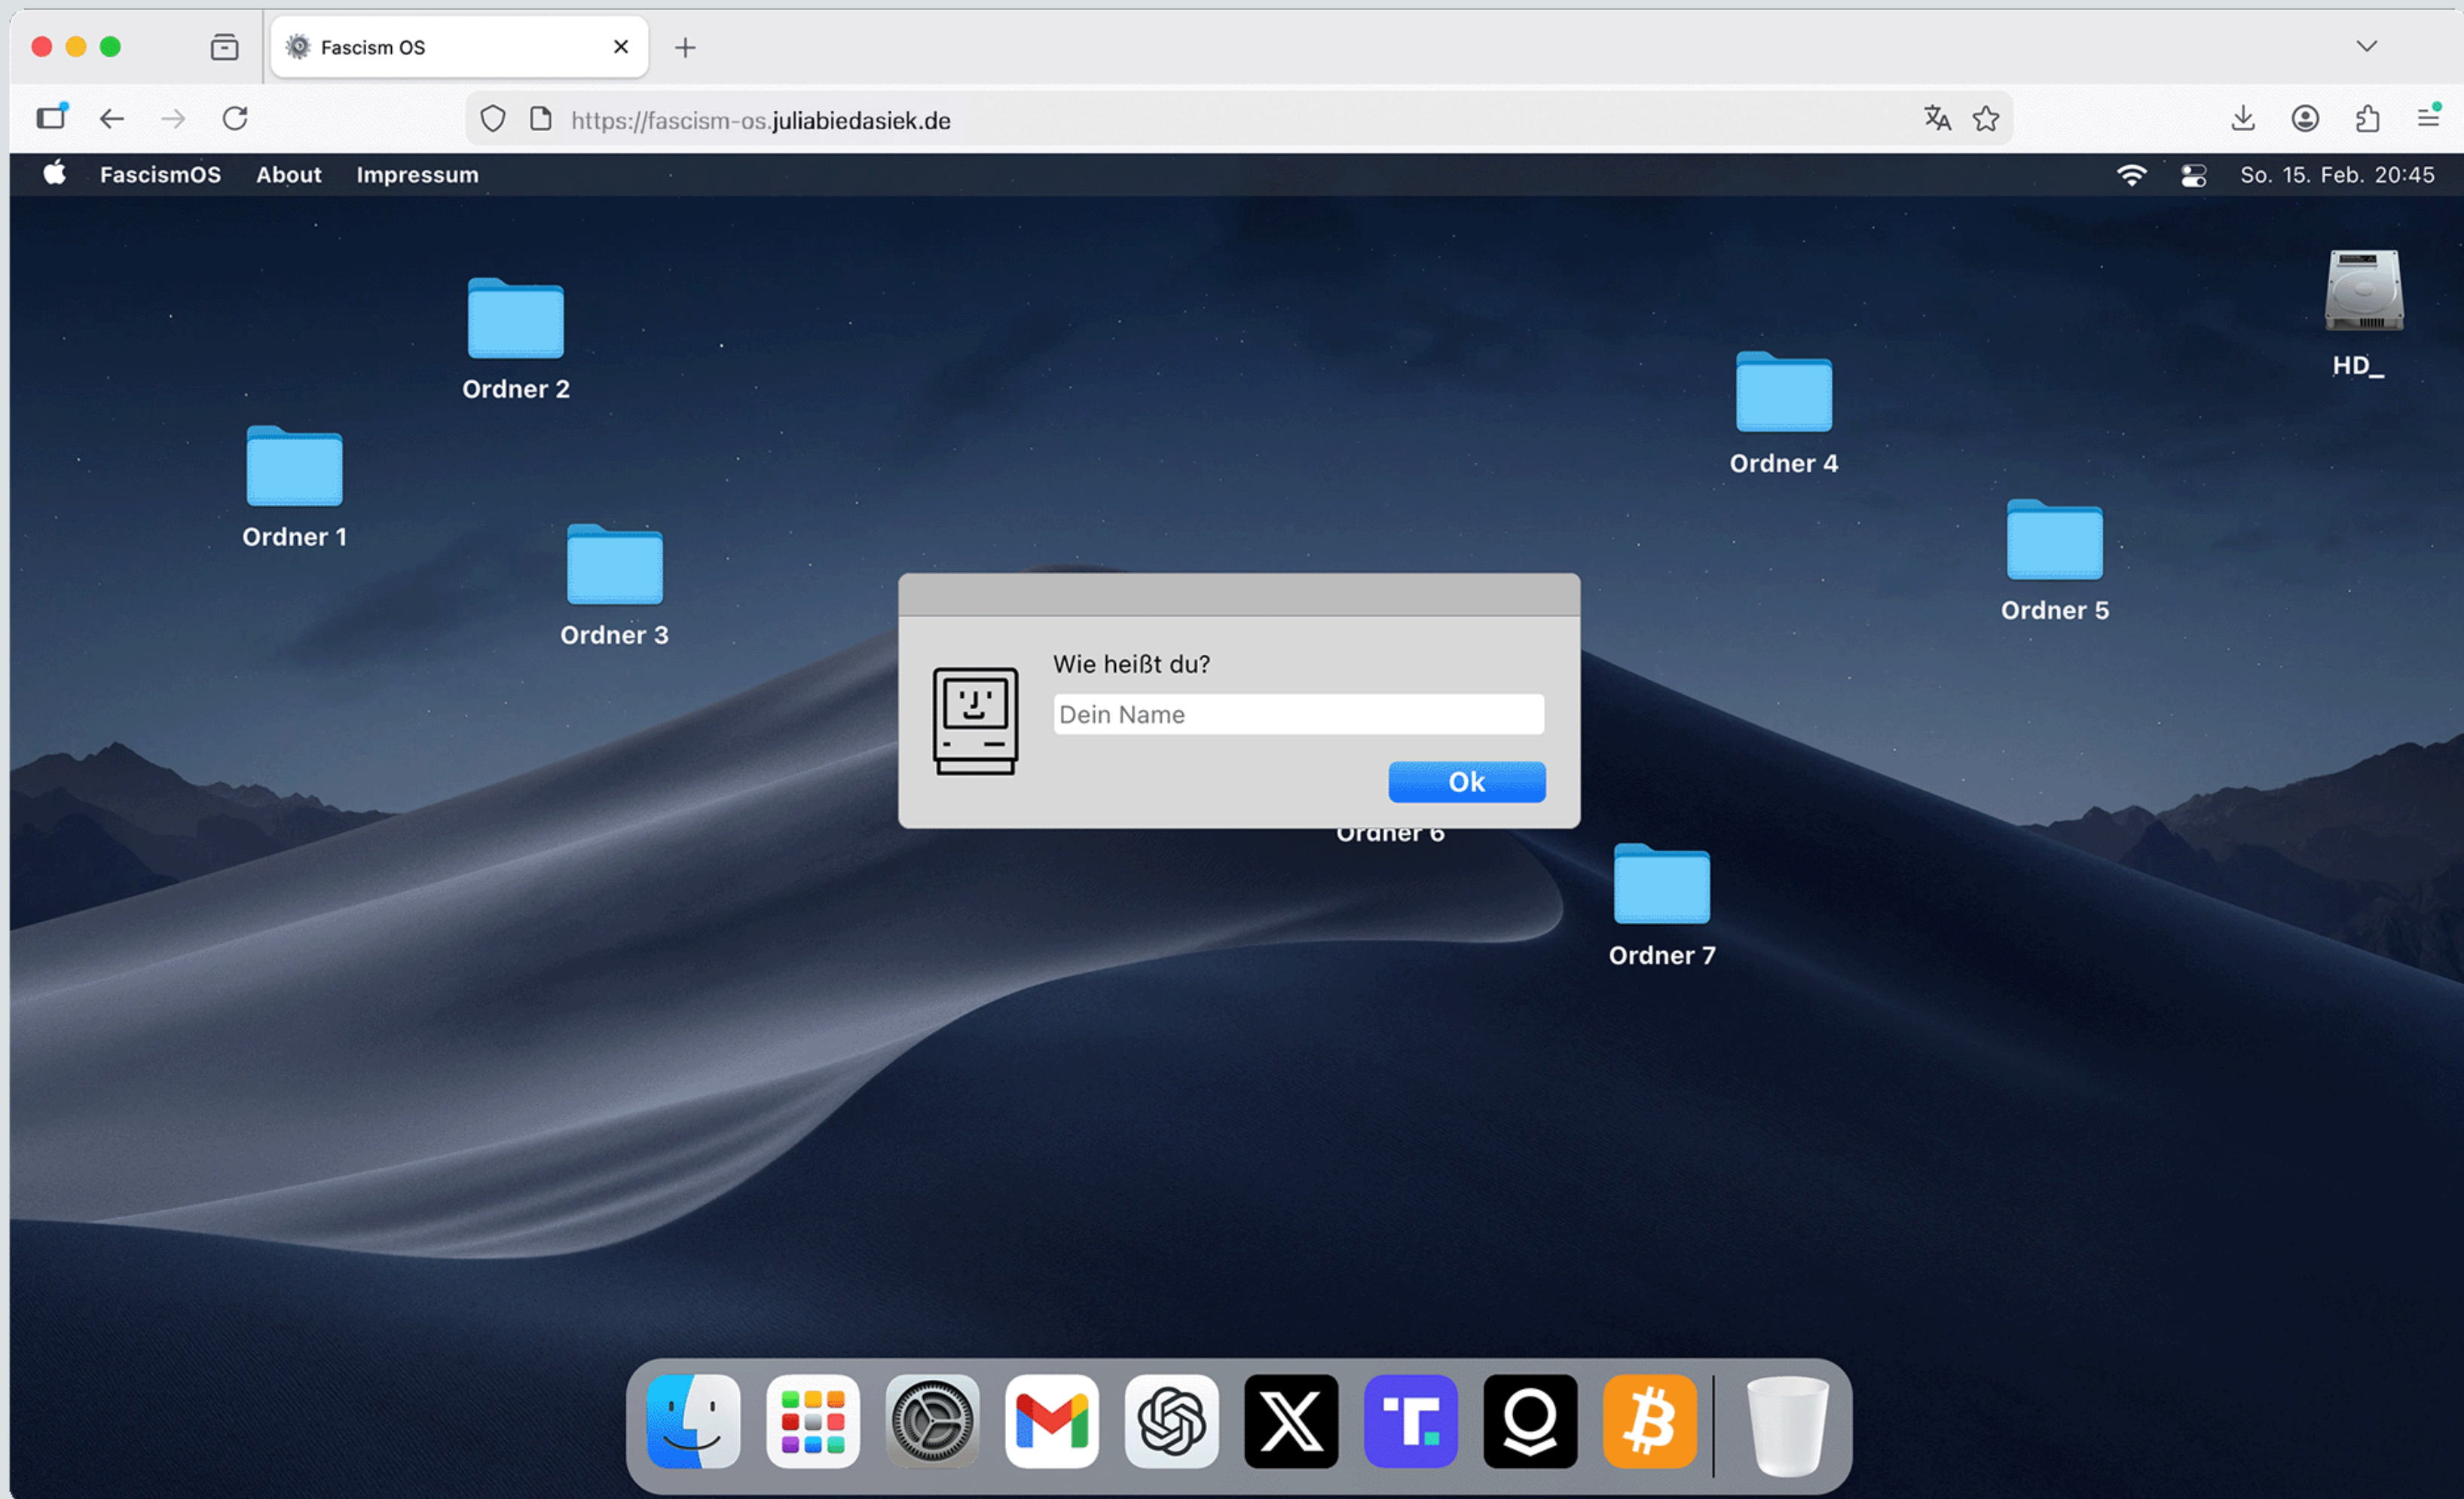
Fascism OS

https://fascism-os.juliabiedasiek.de

FascismOS About Impressum

So. 15. Feb. 20:45

Ordner 2

HD_

Ordner 4

Ordner 1

Ordner 3

Ordner 5

Wie heißt du?

Dein Name

Ok

Ordner 6

Ordner 7